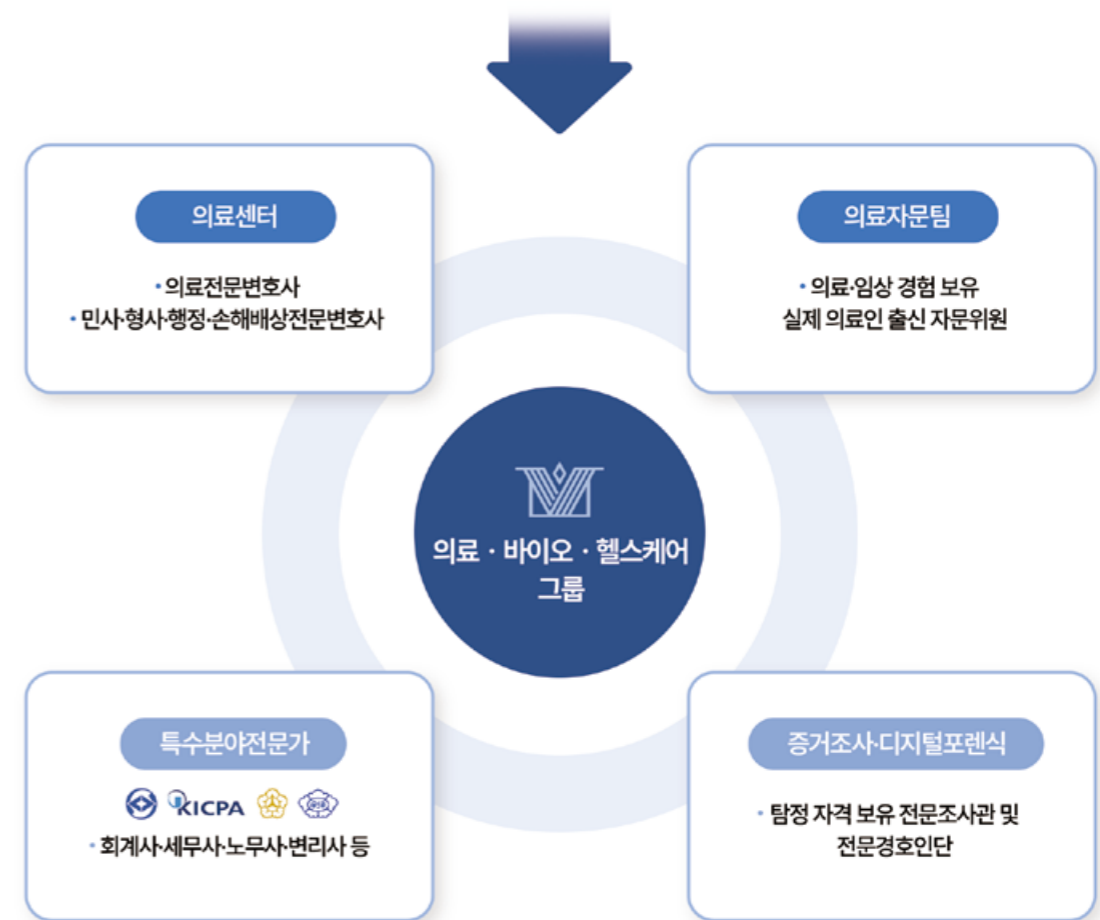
의료센터

• 의료전문변호사
• 민사·형사·행정·손해배상전문변호사

의료자문팀

• 의료·임상 경험 보유 실제 의료인 출신 자문위원

의료 · 바이오 · 헬스케어 그룹

특수분야전문가

KICPA

• 회계사·세무사·노무사·변리사 등

증거조사·디지털포렌식

• 탐정 자격 보유 전문조사관 및 전문경호인단